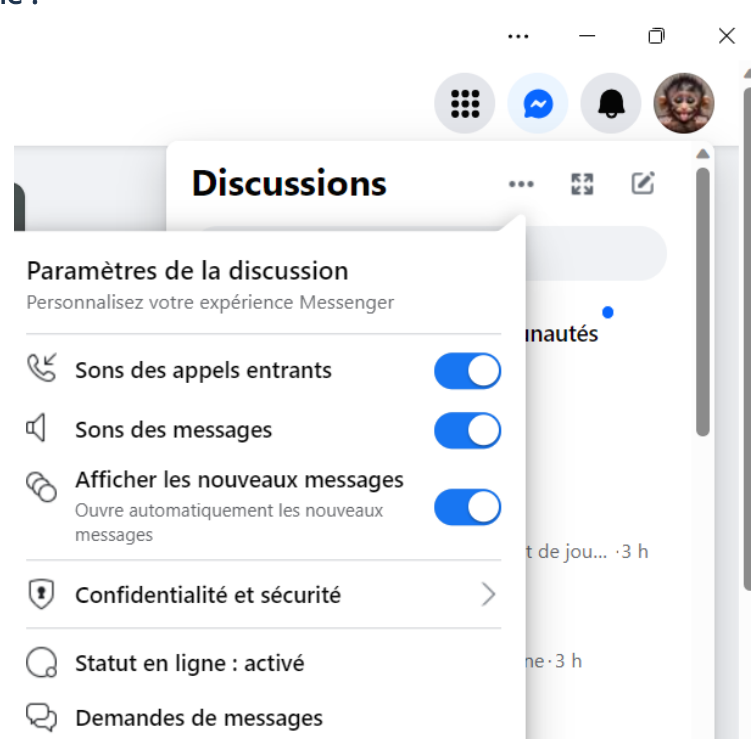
Discussions

Paramètres de la discussion
Personnalisez votre expérience Messenger

Sons des appels entrants

Sons des messages

Afficher les nouveaux messages
Ouvre automatiquement les nouveaux messages

Confidentialité et sécurité

Statut en ligne : activé

Demandes de messages

nautés

t de jou... · 3 h

ne · 3 h